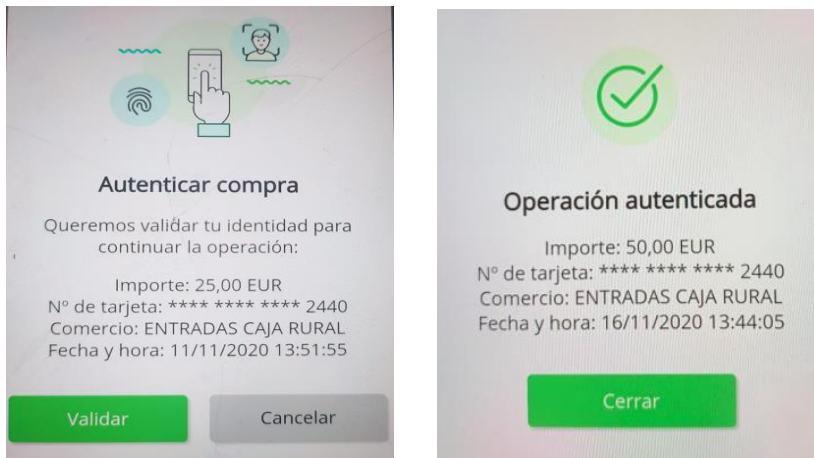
Autenticar compra

Queremos validar tu identidad para continuar la operación:

Importe: 25,00 EUR
Nº de tarjeta: **** **** **** 2440
Comercio: ENTRADAS CAJA RURAL
Fecha y hora: 11/11/2020 13:51:55

Validar

Cancelar

Operación autenticada

Importe: 50,00 EUR
Nº de tarjeta: **** **** **** 2440
Comercio: ENTRADAS CAJA RURAL
Fecha y hora: 16/11/2020 13:44:05

Cerrar